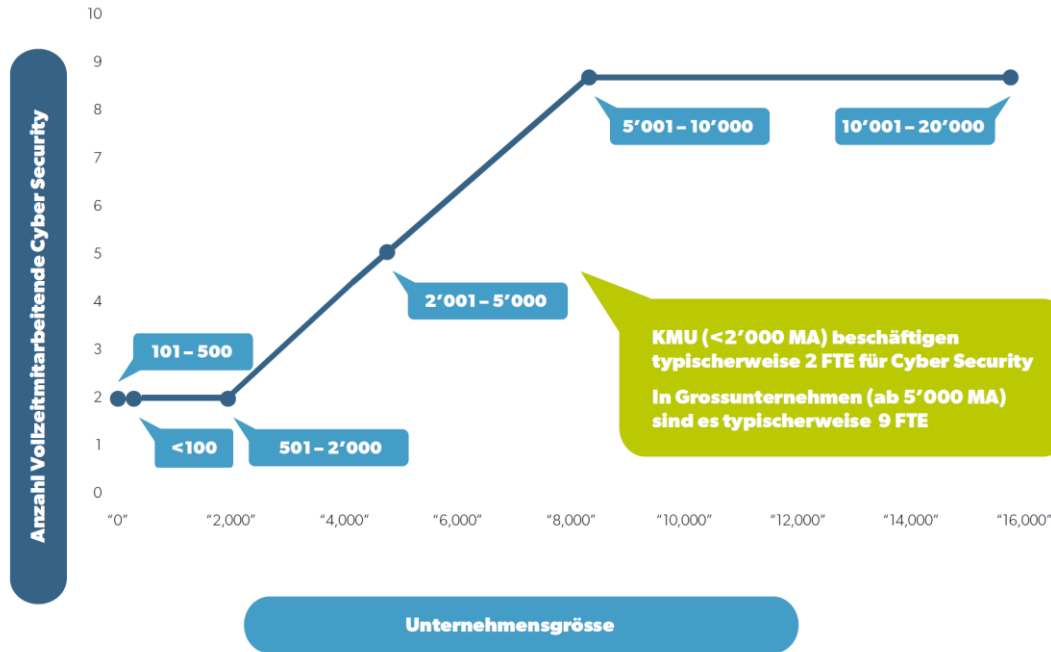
Anzahl Vollzeitmitarbeitende Cyber Security

10
9
8
7
6
5
4
3
2
1
0

101 – 500
<100
501 – 2'000
2'001 – 5'000
5'001 – 10'000
10'001 – 20'000

KMU (<2'000 MA) beschäftigen typischerweise 2 FTE für Cyber Security

In Grossunternehmen (ab 5'000 MA) sind es typischerweise 9 FTE

"0" "2,000" "4,000" "6,000" "8,000" "10,000" "12,000" "14,000" "16,000"

Unternehmensgrösse